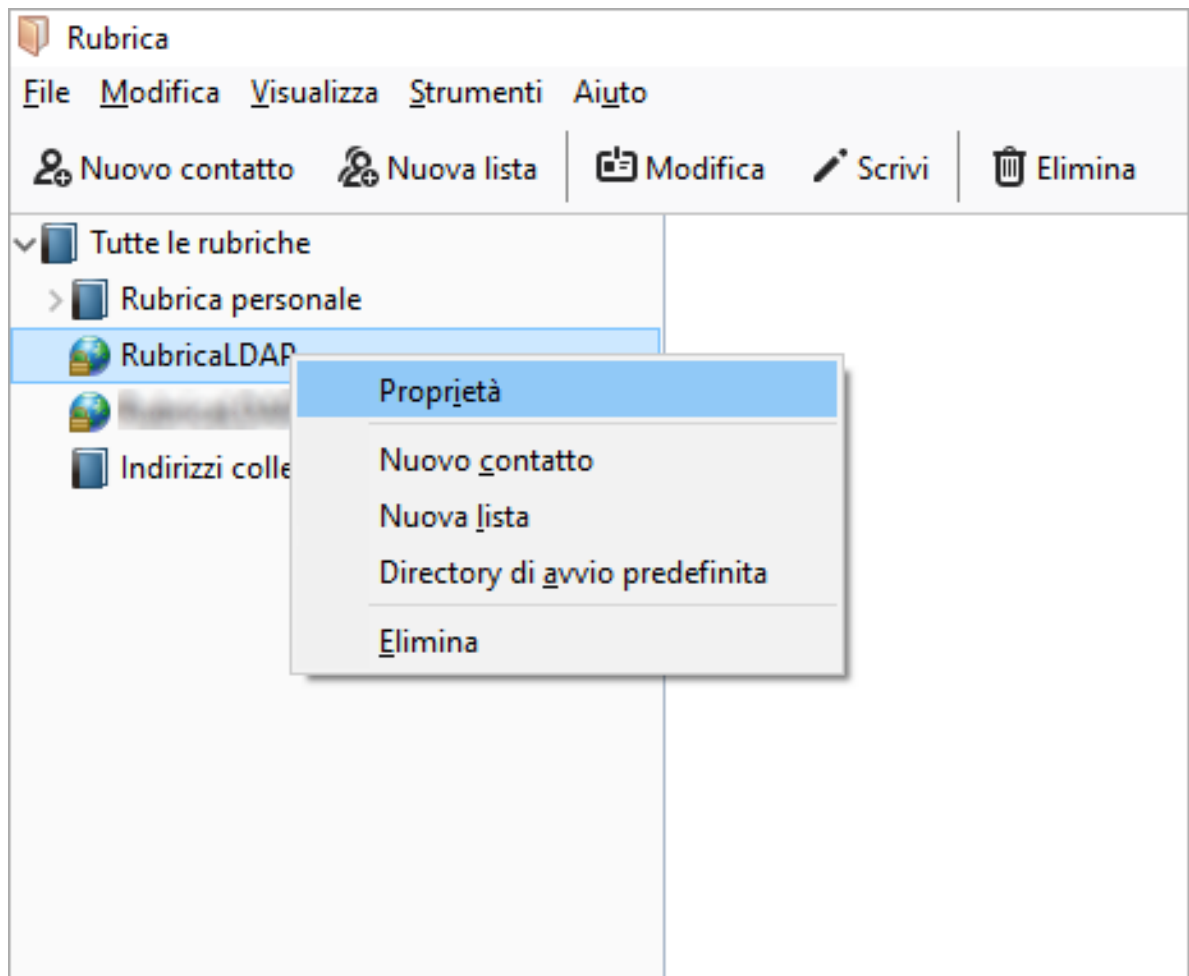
Rubrica

File Modifica Visualizza Strumenti Aiuto

Nuovo contatto Nuova lista Modifica Scrivi Elimina

Tutte le rubriche
Rubrica personale
RubricaLDAP
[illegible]
Indirizzi colle

Proprietà
Nuovo contatto
Nuova lista
Directory di avvio predefinita
Elimina